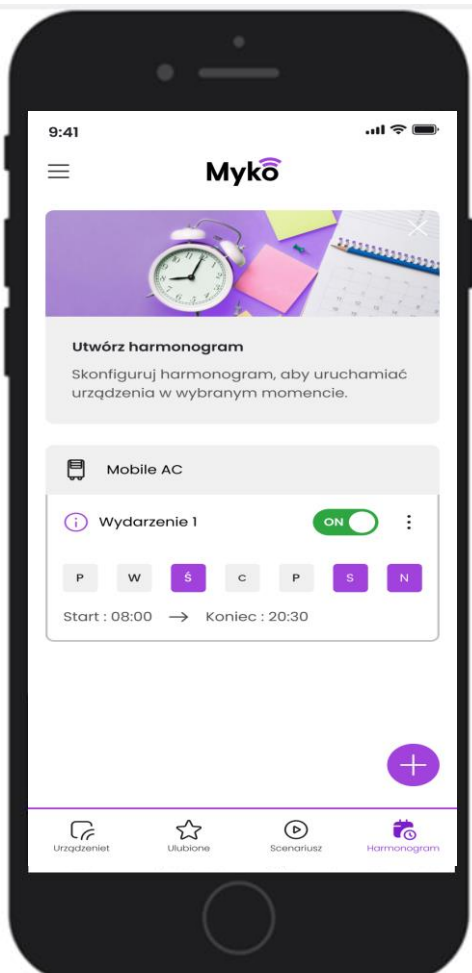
9:41

Myko

Utwórz harmonogram

Skonfiguruj harmonogram, aby uruchamiać urządzenia w wybranym momencie.

Mobile AC

Wydarzenie 1

ON

P W Ś C P S N

Start : 08:00 → Koniec : 20:30

Urządzeniet Ulubione Scenariusz Harmonogram